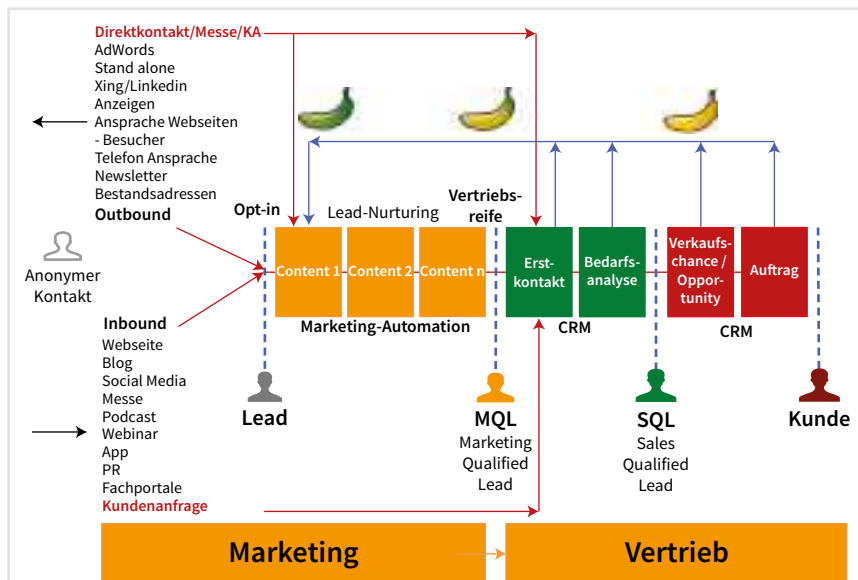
Direktkontakt/Messe/KA
AdWords
Stand alone
Xing/Linkedin
Anzeigen
Ansprache Webseiten
- Besucher
Telefon Ansprache
Newsletter
Bestandsadressen
Outbound

Anonymer Kontakt

Inbound
Webseite
Blog
Social Media
Messe
Podcast
Webinar
App
PR
Fachportale
Kundenanfrage

Opt-in

Lead-Nurturing

Content 1 Content 2 Content n

Marketing-Automation

Vertriebsreife

Erstkontakt

Bedarfsanalyse

CRM

Verkaufschance / Opportunity

Auftrag

CRM

Lead

MQL
Marketing Qualified Lead

SQL
Sales Qualified Lead

Kunde

Marketing

Vertrieb